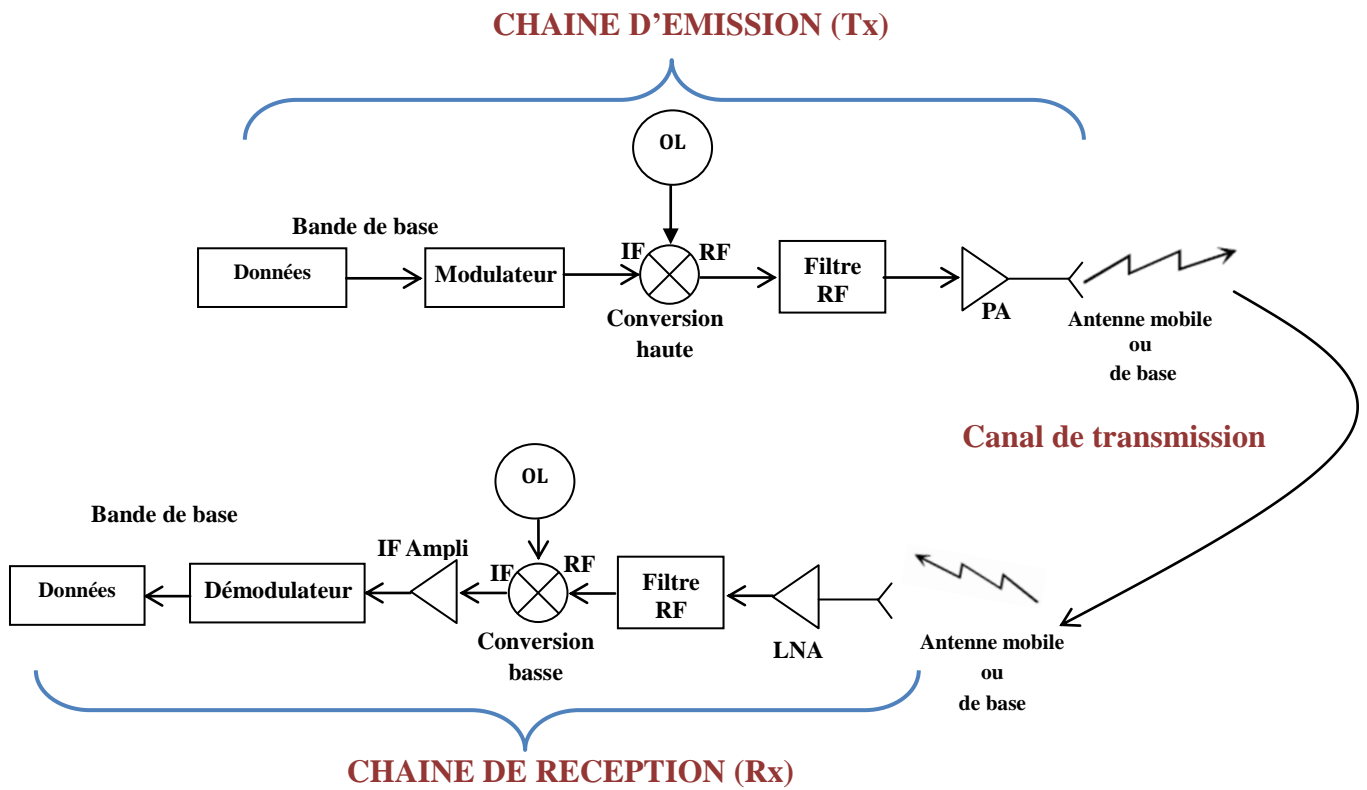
CHAINE D'EMISSION (Tx)

OL

Bande de base

Données

Modulateur

IF

RF

Conversion haute

Filtre RF

PA

Antenne mobile ou de base

Canal de transmission

OL

Bande de base

IF Ampli

IF

RF

Données

Démodulateur

Conversion basse

Filtre RF

LNA

Antenne mobile ou de base

CHAINE DE RECEPTION (Rx)